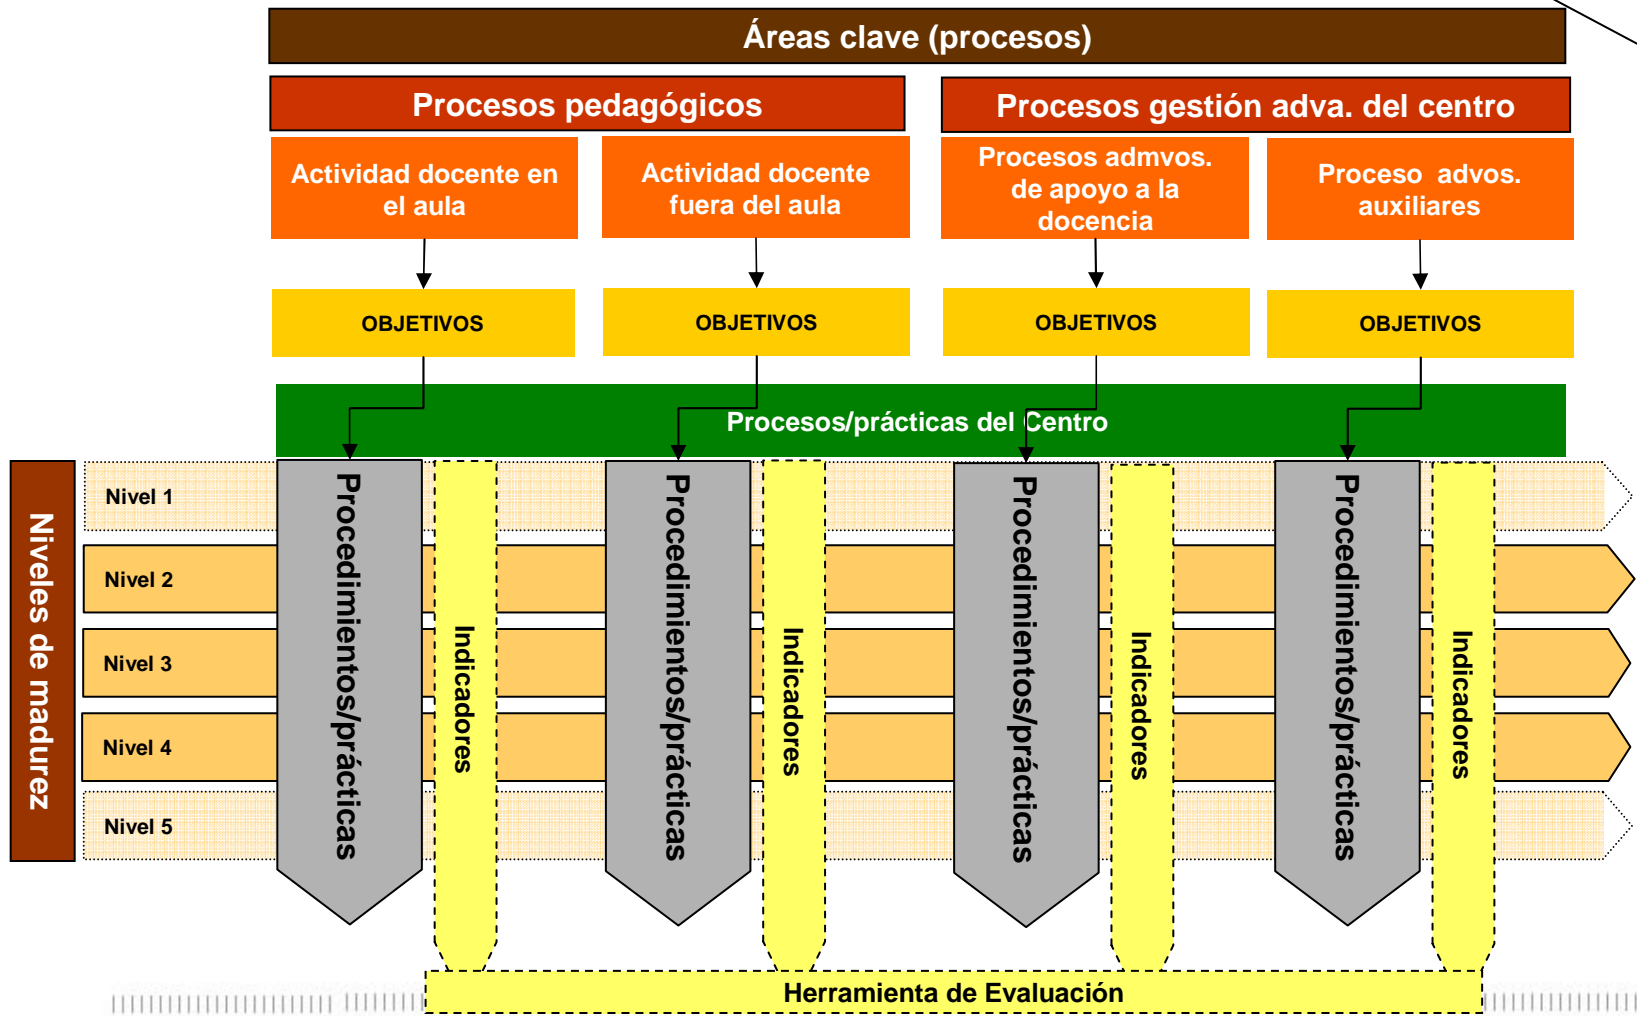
Áreas clave (procesos)

Procesos pedagógicos

Procesos gestión adva. del centro

Actividad docente en el aula

Actividad docente fuera del aula

Procesos admvos. de apoyo a la docencia

Proceso advos. auxiliares

OBJETIVOS

OBJETIVOS

OBJETIVOS

OBJETIVOS

Procesos/prácticas del Centro

Niveles de madurez

Nivel 1

Nivel 2

Nivel 3

Nivel 4

Nivel 5

Procedimientos/prácticas

Indicadores

Procedimientos/prácticas

Indicadores

Procedimientos/prácticas

Indicadores

Procedimientos/prácticas

Indicadores

Herramienta de Evaluación